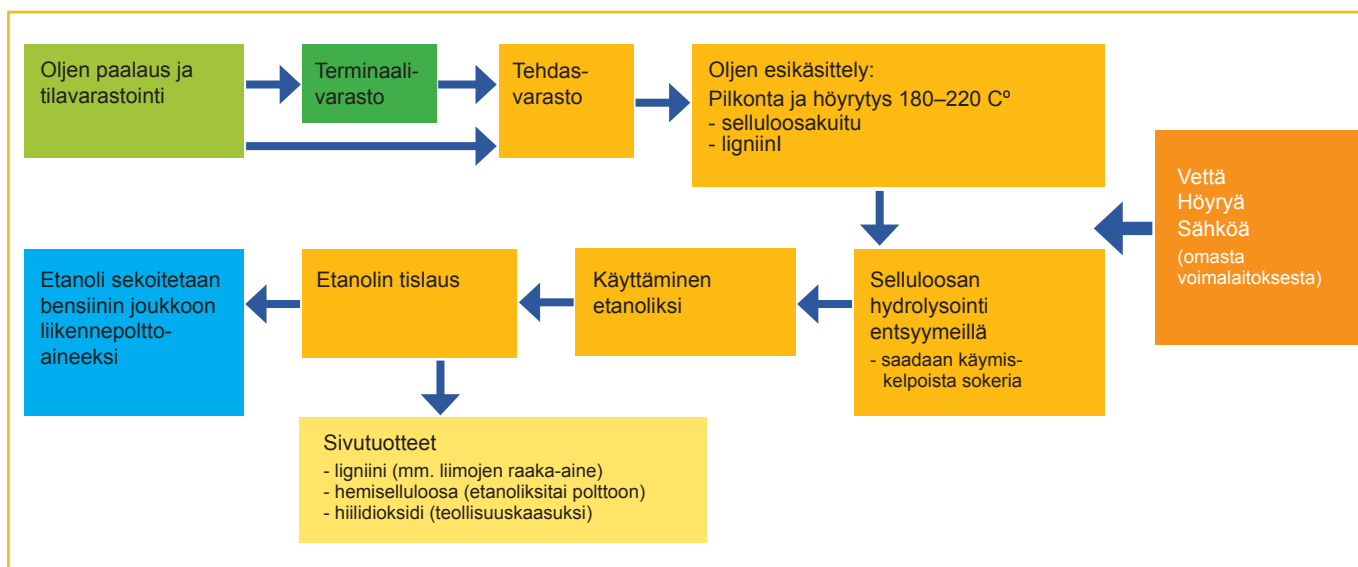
Oljen paalaus ja tilavarastointi

Terminaalivarasto

Tehdasvarasto

Oljen esikäsittely:
Pilkonta ja höyrytys 180–220 Cº
- selluloosakuitu
- ligniinI

Vettä
Höyryä
Sähköä
(omasta voimalaitoksesta)

Selluloosan hydrolysointi entsyymeillä
- saadaan käymiskelpoista sokeria

Käyttäminen etanoliksi

Etanolin tislaus

Etanoli sekoitetaan bensiinin joukkoon liikennepolttoaineeksi

Sivutuotteet
- ligniini (mm. liimojen raaka-aine)
- hemiselluloosa (etanoliksitai polttoon)
- hiilidioksidi (teollisuuskaasuksi)